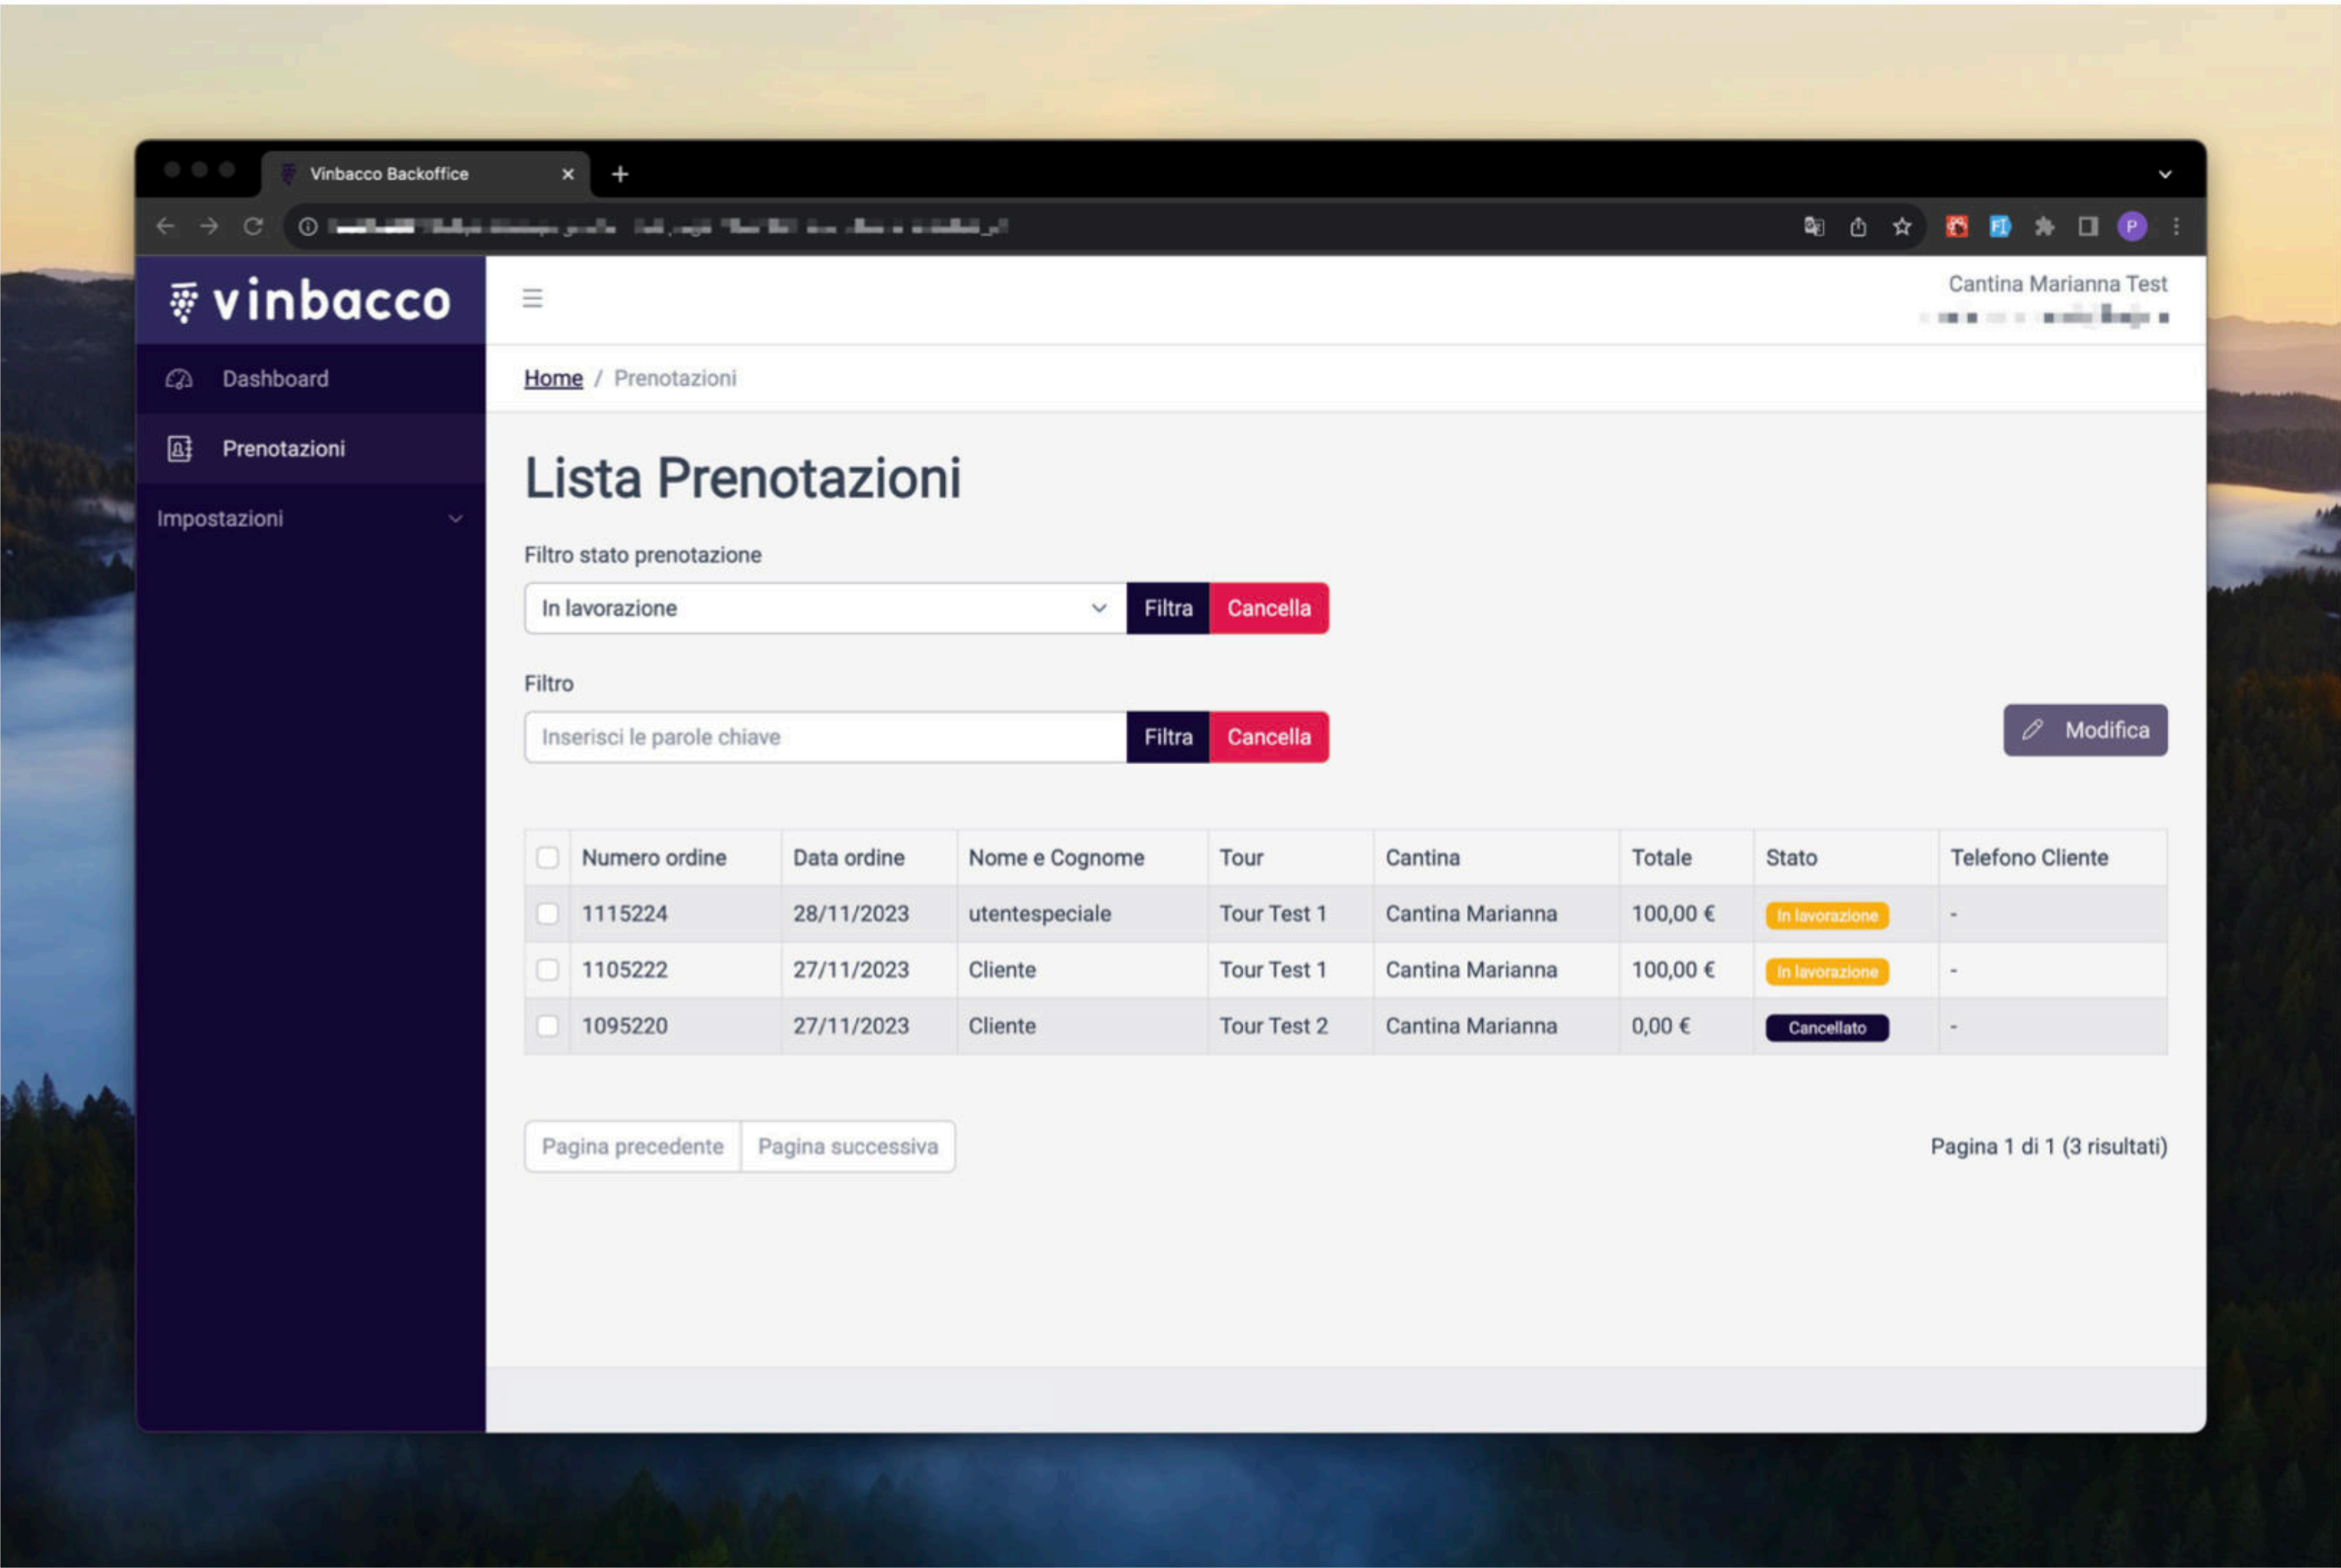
Vinbacco Backoffice

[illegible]

vinbacco

Dashboard

Prenotazioni

Impostazioni

Cantina Marianna Test
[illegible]

Home / Prenotazioni

Lista Prenotazioni

Filtro stato prenotazione

In lavorazione | Filtra | Cancella

Filtro

Inserisci le parole chiave | Filtra | Cancella

Modifica

| | Numero ordine | Data ordine | Nome e Cognome | Tour | Cantina | Totale | Stato | Telefono Cliente |
|---|---|---|---|---|---|---|---|---|
| | 1115224 | 28/11/2023 | utentespeciale | Tour Test 1 | Cantina Marianna | 100,00 € | In lavorazione | - |
| | 1105222 | 27/11/2023 | Cliente | Tour Test 1 | Cantina Marianna | 100,00 € | In lavorazione | - |
| | 1095220 | 27/11/2023 | Cliente | Tour Test 2 | Cantina Marianna | 0,00 € | Cancellato | - |

Pagina precedente | Pagina successiva

Pagina 1 di 1 (3 risultati)